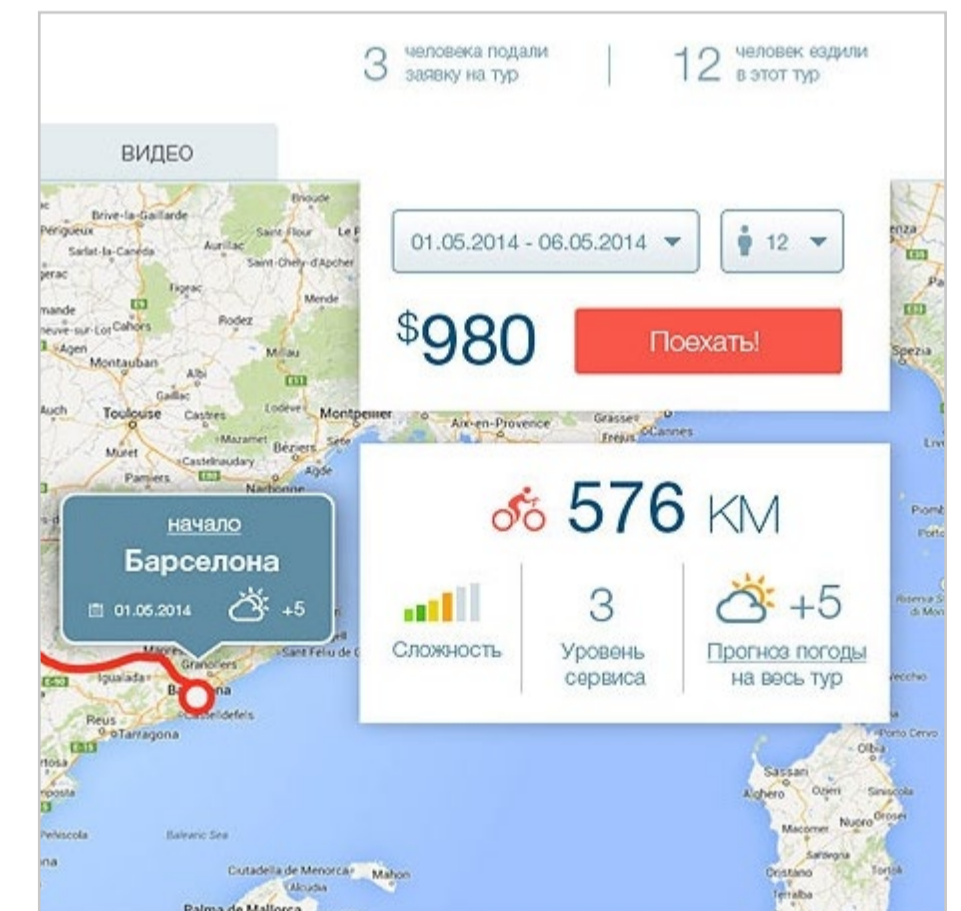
3 человека подали заявку на тур

12 человек ездили в этот тур

ВИДЕО

01.05.2014 - 06.05.2014

12

$980

Поехать!

576 КМ

Сложность

3

Уровень сервиса

+5

Прогноз погоды на весь тур

начало

Барселона

01.05.2014

+5

Brive-la-Gaillarde
Périgueux
Sarlat-la-Canéda
Aurillac
Saint-Flour
Saint-Chely-d'Apcher
Figeac
Mende
Cahors
Rodez
Agen
Montauban
Millau
Albi
Gaillac
Auch
Toulouse
Castres
Lodève
Montpellier
Mazamet
Béziers
Sète
Muret
Castelnaudary
Agde
Pamiers
Narbonne
Aix-en-Provence
Grasse
Cannes
Fréjus
Granollers
Sant Feliu de G
Igualada
Barcelona
Castelldefels
Reus
Tarragona
Peñíscola
Balearic Sea
Cutadella de Menorca
Mahon
Alcudia
Palma de Mallorca
Spezia
Piombino
Porto Cervo
Olbia
Sassari
Alghero
Ozieri
Siniscola
Macomer
Nuoro
Orosei
Oristano
Tortolì
Arbatax
Sardegna